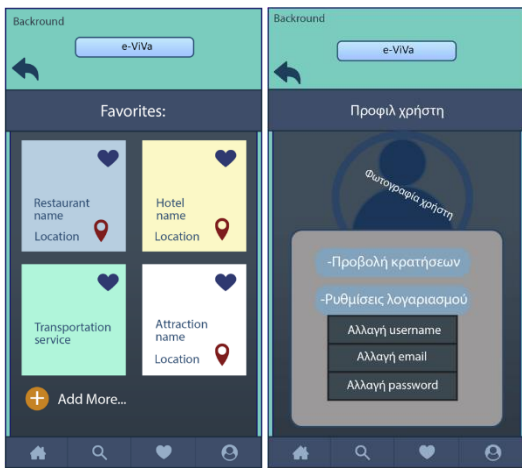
Backround

e-ViVa

Favorites:

Restaurant name

Location

Hotel name

Location

Transportation service

Attraction name

Location

Add More...

Backround

e-ViVa

Προφιλ χρήστη

Φωτογραφία χρήστη

-Προβολή κρατήσεων

-Ρυθμίσεις λογαριασμού

Αλλαγή username

Αλλαγή email

Αλλαγή password